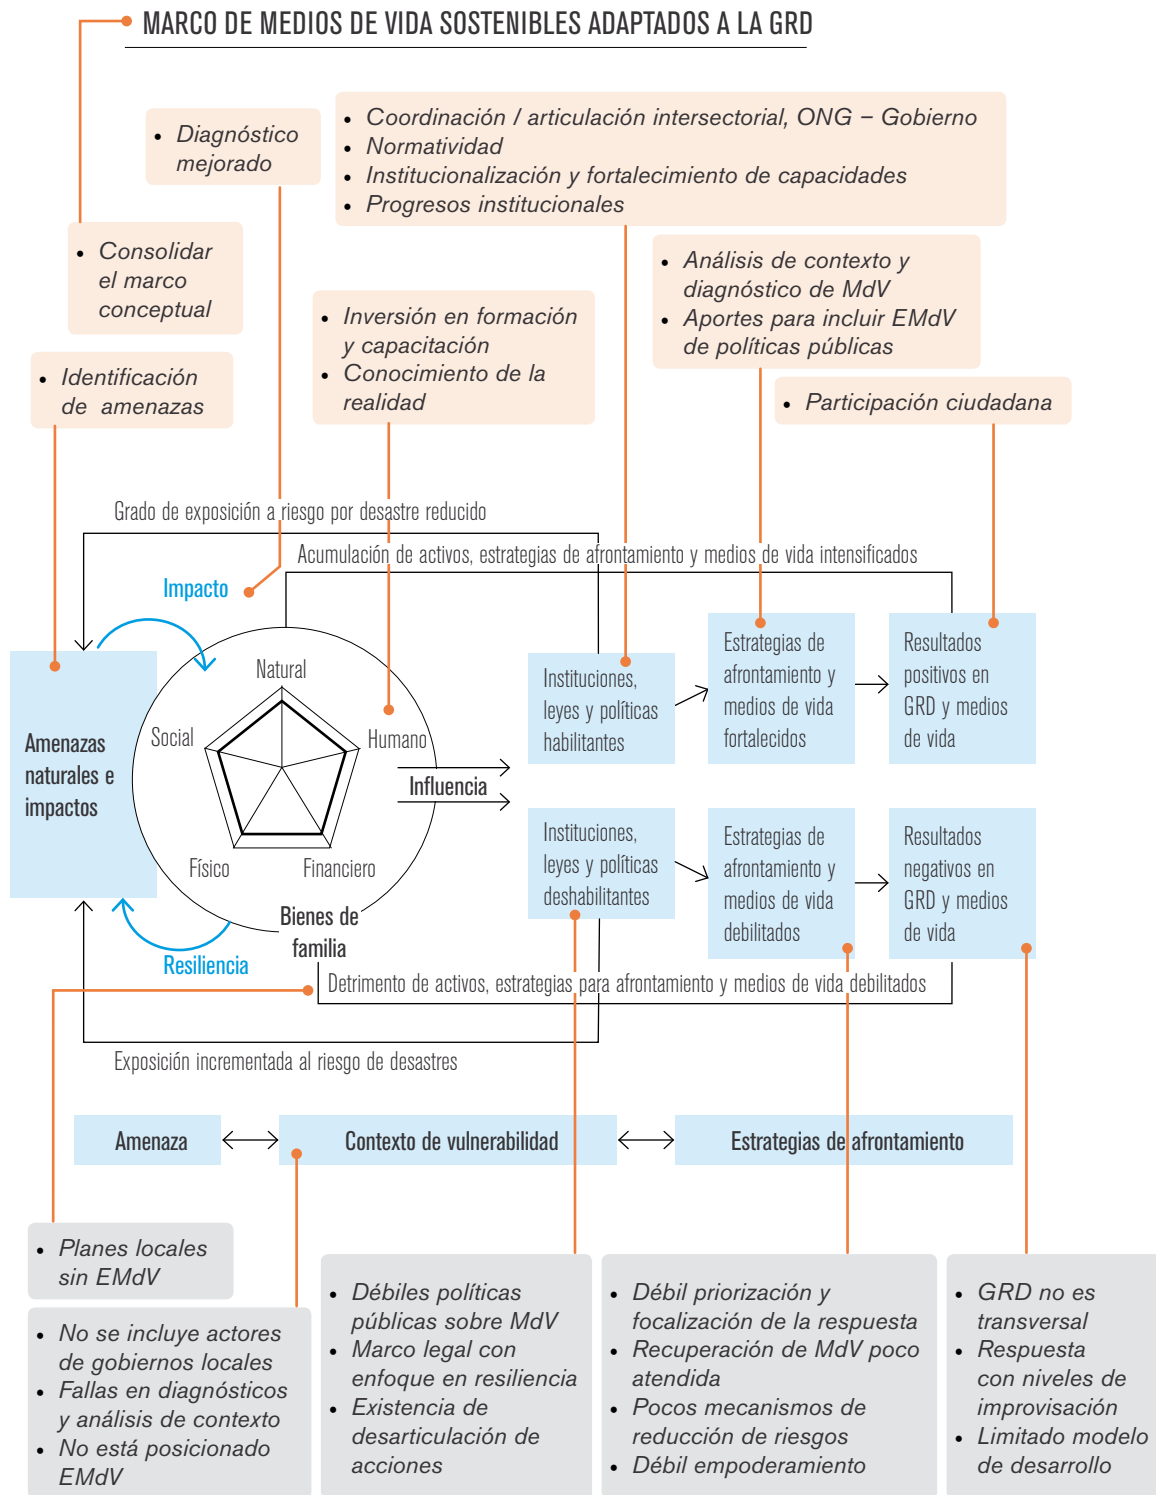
MARCO DE MEDIOS DE VIDA SOSTENIBLES ADAPTADOS A LA GRD

- Diagnóstico mejorado

- Coordinación / articulación intersectorial, ONG – Gobierno
- Normatividad
- Institucionalización y fortalecimiento de capacidades
- Progresos institucionales

- Consolidar el marco conceptual

- Análisis de contexto y diagnóstico de MdV
- Aportes para incluir EMdV de políticas públicas

- Inversión en formación y capacitación
- Conocimiento de la realidad

- Identificación de amenazas

- Participación ciudadana

Grado de exposición a riesgo por desastre reducido

Acumulación de activos, estrategias de afrontamiento y medios de vida intensificados

Impacto

Amenazas naturales e impactos

Natural

Social

Humano

Físico

Financiero

Bienes de familia

Influencia

Resiliencia

Instituciones, leyes y políticas habilitantes

Estrategias de afrontamiento y medios de vida fortalecidos

Resultados positivos en GRD y medios de vida

Instituciones, leyes y políticas deshabilitantes

Estrategias de afrontamiento y medios de vida debilitados

Resultados negativos en GRD y medios de vida

Detrimento de activos, estrategias para afrontamiento y medios de vida debilitados

Exposición incrementada al riesgo de desastres

Amenaza

Contexto de vulnerabilidad

Estrategias de afrontamiento

- Planes locales sin EMdV

- No se incluye actores de gobiernos locales
- Fallas en diagnósticos y análisis de contexto
- No está posicionado EMdV

- Débiles políticas públicas sobre MdV
- Marco legal con enfoque en resiliencia
- Existencia de desarticulación de acciones

- Débil priorización y focalización de la respuesta
- Recuperación de MdV poco atendida
- Pocos mecanismos de reducción de riesgos
- Débil empoderamiento

- GRD no es transversal
- Respuesta con niveles de improvisación
- Limitado modelo de desarrollo